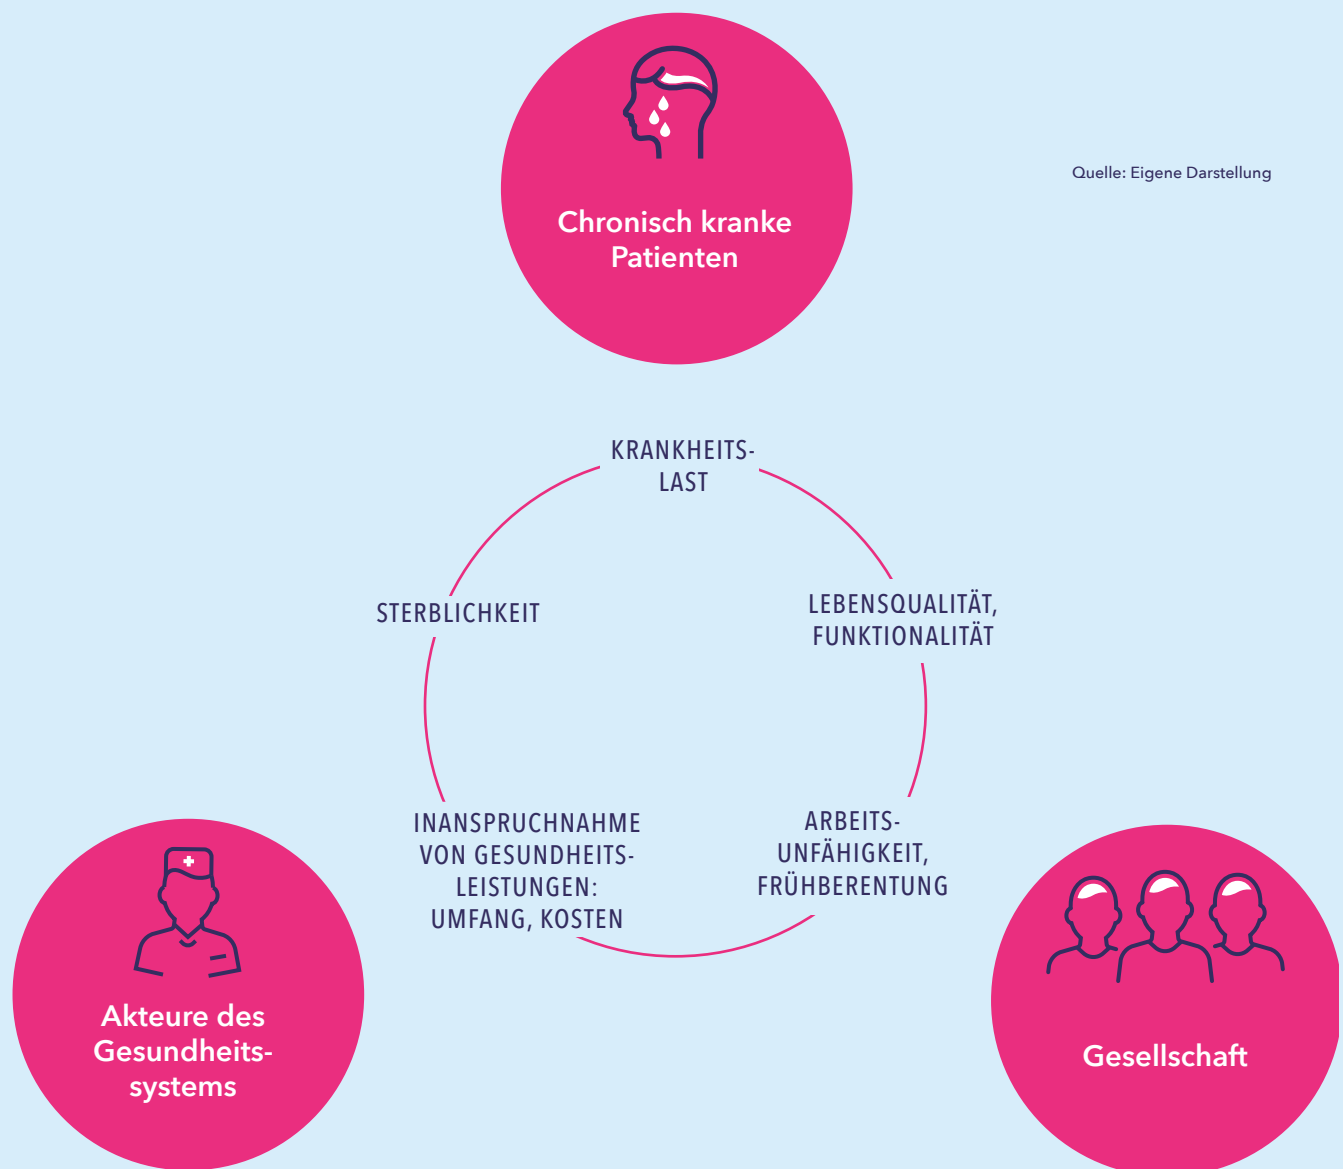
Chronisch kranke Patienten

Quelle: Eigene Darstellung

KRANKHEITSLAST

LEBENSQUALITÄT, FUNKTIONALITÄT

ARBEITSUNFÄHIGKEIT, FRÜHBERENTUNG

INANSPRUCHNAHME VON GESUNDHEITSLEISTUNGEN: UMFANG, KOSTEN

STERBLICHKEIT

Akteure des Gesundheitssystems

Gesellschaft